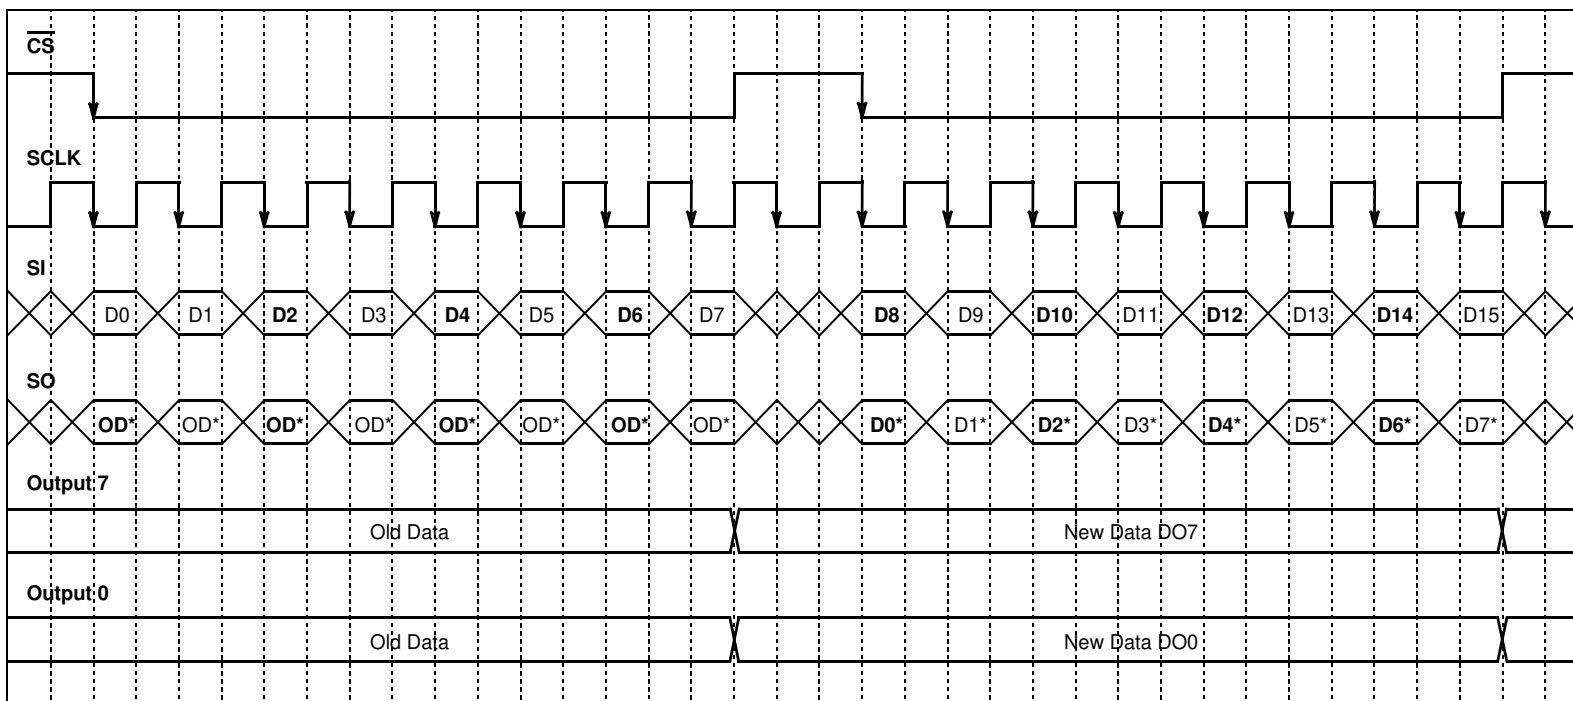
$\overline{CS}$

SCLK

SI

D0 D1 D2 D3 D4 D5 D6 D7 D8 D9 D10 D11 D12 D13 D14 D15

SO

OD* OD* OD* OD* OD* OD* OD* OD* D0* D1* D2* D3* D4* D5* D6* D7*

Output 7

Old Data

New Data DO7

Output 0

Old Data

New Data DO0